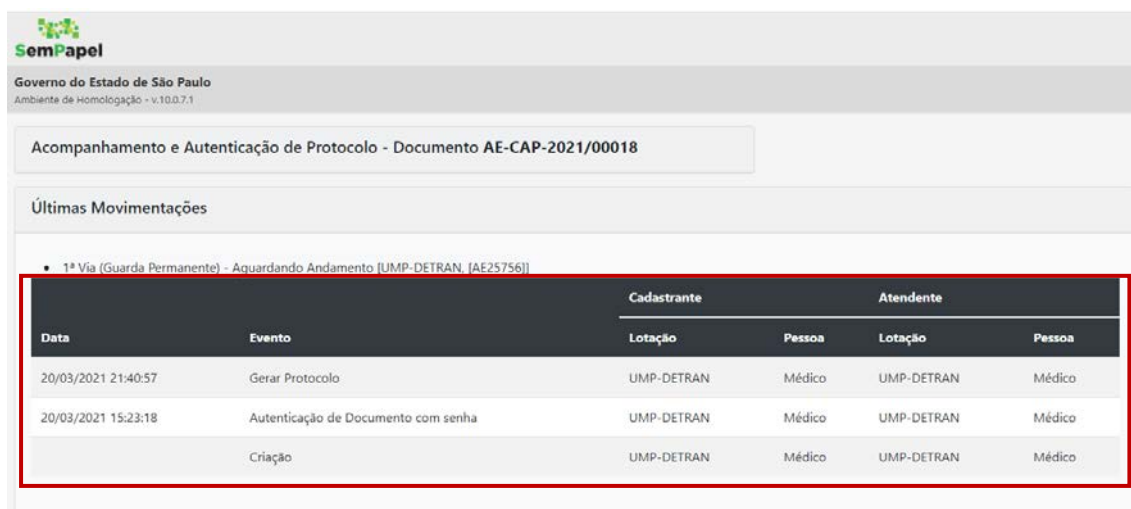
SemPapel

Governo do Estado de São Paulo
Ambiente de Homologação - v.10.0.7.1

Acompanhamento e Autenticação de Protocolo - Documento AE-CAP-2021/00018

Últimas Movimentações

• 1ª Via (Guarda Permanente) - Aguardando Andamento [UMP-DETRAN, [AE25756]]

| Data | Evento | Cadastrante Lotação | Cadastrante Pessoa | Atendente Lotação | Atendente Pessoa |
|---|---|---|---|---|---|
| 20/03/2021 21:40:57 | Gerar Protocolo | UMP-DETRAN | Médico | UMP-DETRAN | Médico |
| 20/03/2021 15:23:18 | Autenticação de Documento com senha | UMP-DETRAN | Médico | UMP-DETRAN | Médico |
| | Criação | UMP-DETRAN | Médico | UMP-DETRAN | Médico |